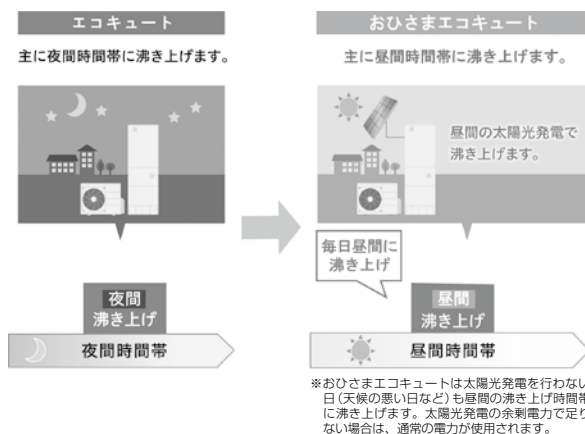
エコキュート

主に夜間時間帯に沸き上げます。

夜間
沸き上げ

夜間時間帯

おひさまエコキュート

主に昼間時間帯に沸き上げます。

昼間の太陽光発電で沸き上げます。

毎日昼間に沸き上げ

昼間
沸き上げ

昼間時間帯

※おひさまエコキュートは太陽光発電を行わない日（天候の悪い日など）も昼間の沸き上げ時間帯に沸き上げます。太陽光発電の余剰電力で足りない場合は、通常の電力が使用されます。